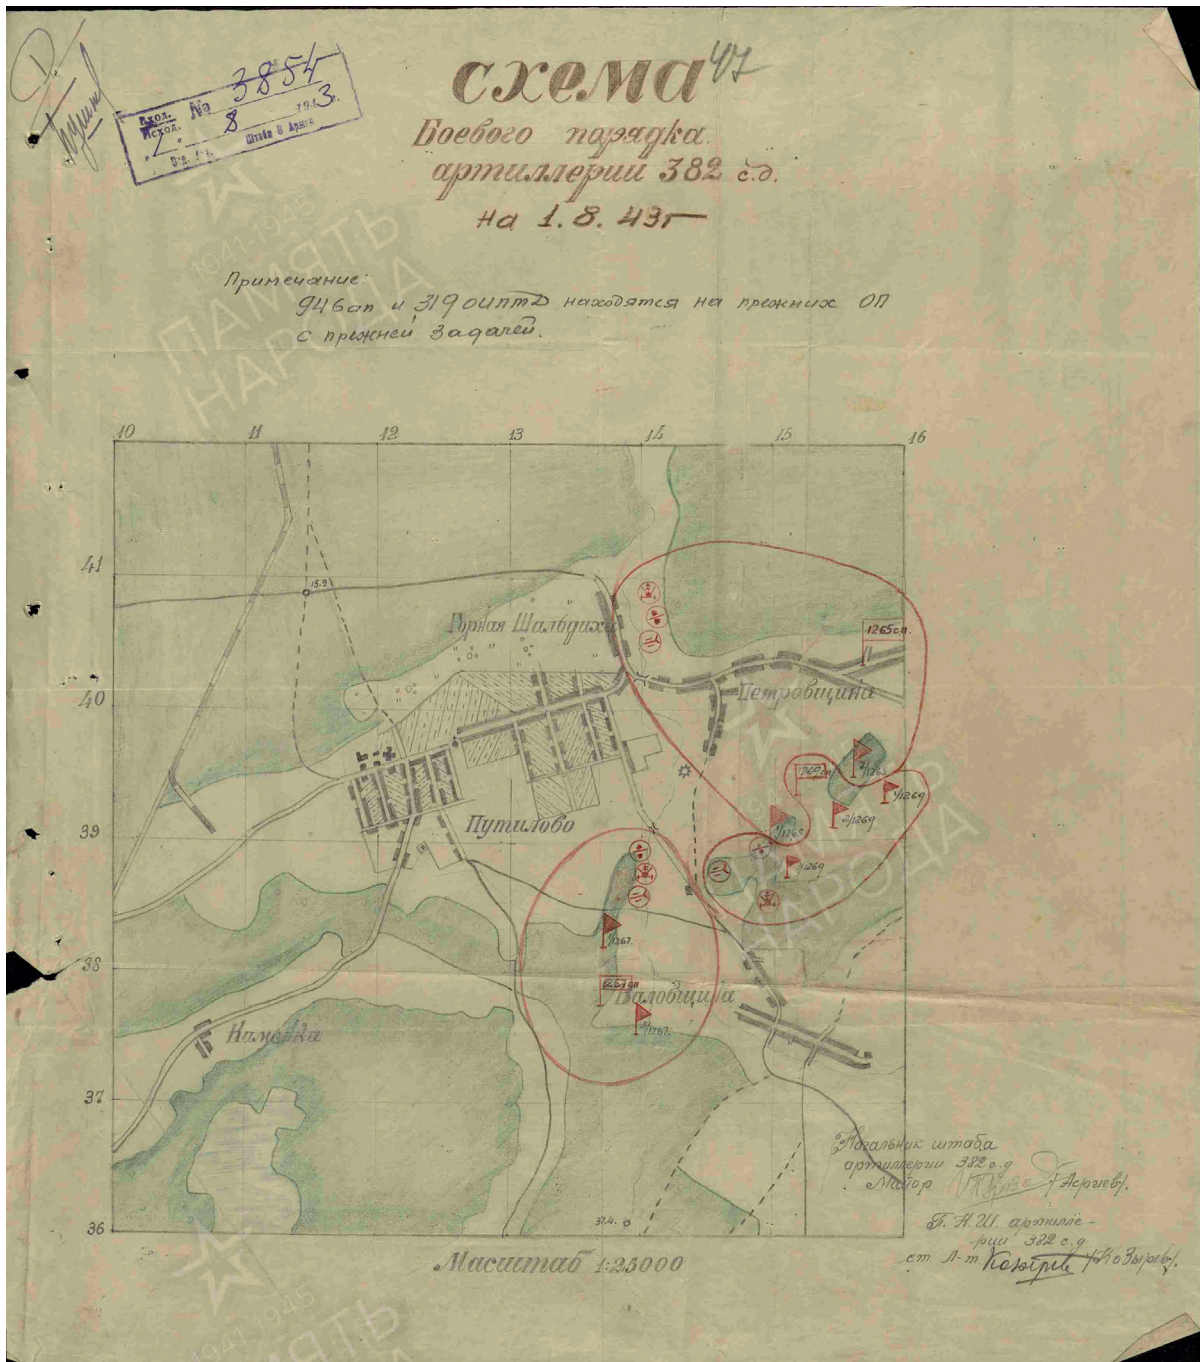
Вход. № 3854
Исход.
8 1943
Штаба 8 Армии

схема 47
Боевого порядка
артиллерии 382 с.д.
на 1.8.43г

Примечание:
946ап и 319оиптд находятся на прежних ОП с прежней задачей.

10 11 12 13 14 15 16

41
40
39
38
37
36

15.9
Горная Шальдиха
1265сп
Петровщина
2/1265
1/1269
2/1269
1/1265
3/1269
Путилово
1/1267
1267сп
Валовщина
1/1267
Намелка
37.4

Масштаб 1:25000

Начальник штаба артиллерии 382 с.д
Майор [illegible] /Асриев/

П.Н.Ш. артиллерии 382 с.д
ст. л-т. Козырев /Козырев/

1941-1945 ПАМЯТЬ НАРОДА